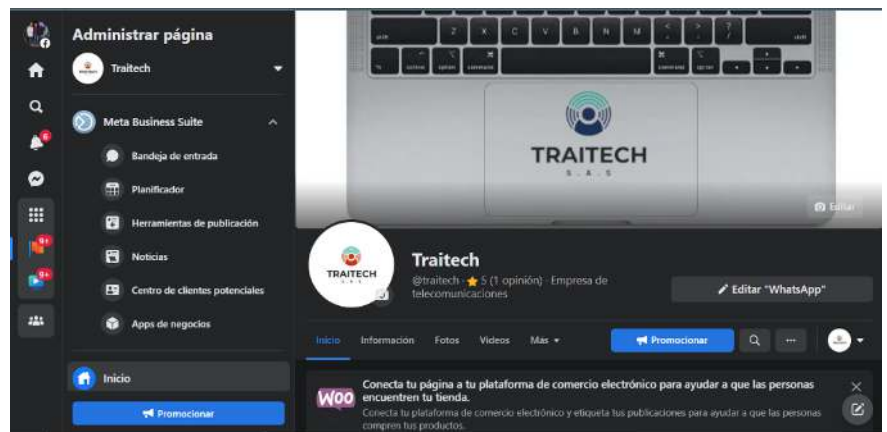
Administrar página

Traitech

Meta Business Suite

Bandeja de entrada

Planificador

Herramientas de publicación

Noticias

Centro de clientes potenciales

Apps de negocios

Inicio

Promocionar

TRAITECH
S. A. S

Editar

TRAITECH

Traitech

@traitech · ★ 5 (1 opinión) · Empresa de telecomunicaciones

Editar "WhatsApp"

Inicio Información Fotos Videos Más

Promocionar

WOO

Conecta tu página a tu plataforma de comercio electrónico para ayudar a que las personas encuentren tu tienda.

Conecta tu plataforma de comercio electrónico y etiqueta tus publicaciones para ayudar a que las personas compren tus productos.